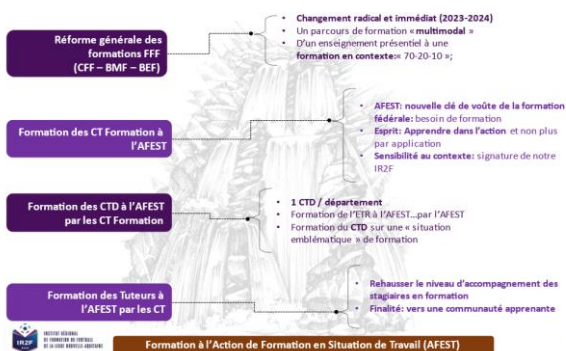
Réforme générale des formations FFF (CFF – BMF – BEF)

Changement radical et immédiat (2023-2024)
Un parcours de formation « multimodal »
D'un enseignement présentiel à une formation en contexte:« 70-20-10 »;

Formation des CT Formation à l'AFEST

AFEST: nouvelle clé de voûte de la formation fédérale: besoin de formation
Esprit: Apprendre dans l'action et non plus par application
Sensibilité au contexte: signature de notre IR2F

Formation des CTD à l'AFEST par les CT Formation

1 CTD / département
Formation de l'ETR à l'AFEST…par l'AFEST
Formation du CTD sur une « situation emblématique » de formation

Formation des Tuteurs à l'AFEST par les CT

Rehausser le niveau d'accompagnement des stagiaires en formation
Finalité: vers une communauté apprenante

IR2F INSTITUT RÉGIONAL DE FORMATION DU FOOTBALL DE LA LIGUE NOUVELLE-AQUITAINE

Formation à l'Action de Formation en Situation de Travail (AFEST)